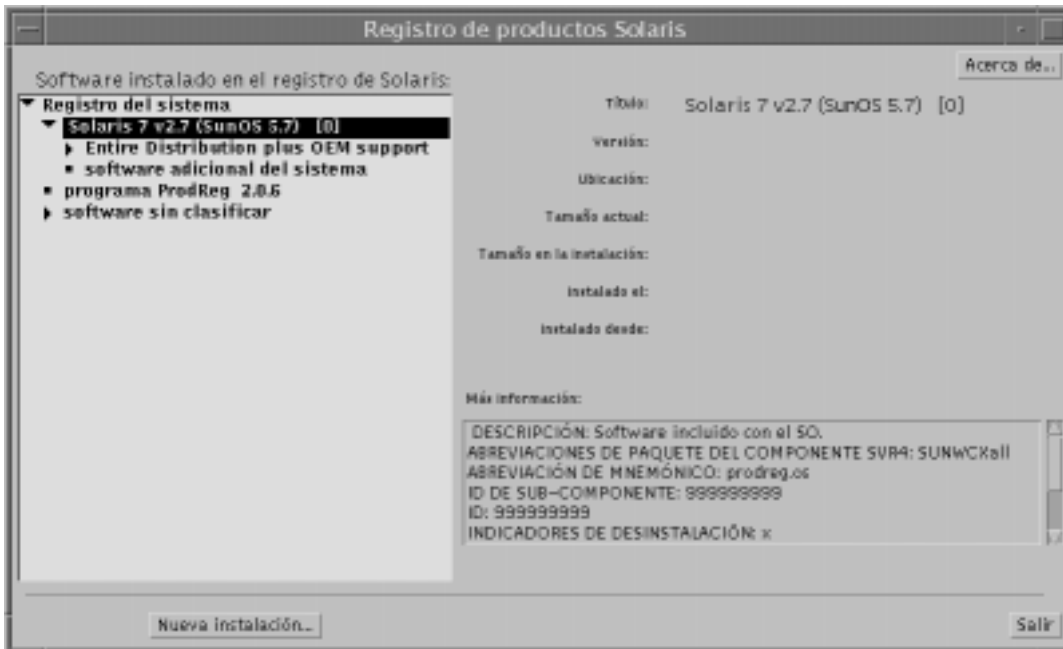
Registro de productos Solaris

Acerca de...

Software instalado en el registro de Solaris:

Registro del sistema
Solaris 7 v2.7 (SunOS 5.7) [0]
Entire Distribution plus OEM support
software adicional del sistema
programa ProdReg 2.0.6
software sin clasificar

Título: Solaris 7 v2.7 (SunOS 5.7) [0]

Versión:

Ubicación:

Tamaño actual:

Tamaño en la instalación:

Instalado el:

Instalado desde:

Más información:

DESCRIPCIÓN: Software incluido con el SO.
ABREVIACIONES DE PAQUETE DEL COMPONENTE SVR4: SUNWCXall
ABREVIACIÓN DE MNEMÓNICO: prodreg.os
ID DE SUB-COMPONENTE: 999999999
ID: 999999999
INDICADORES DE DESINSTALACIÓN: x

Nueva instalación...

Salir